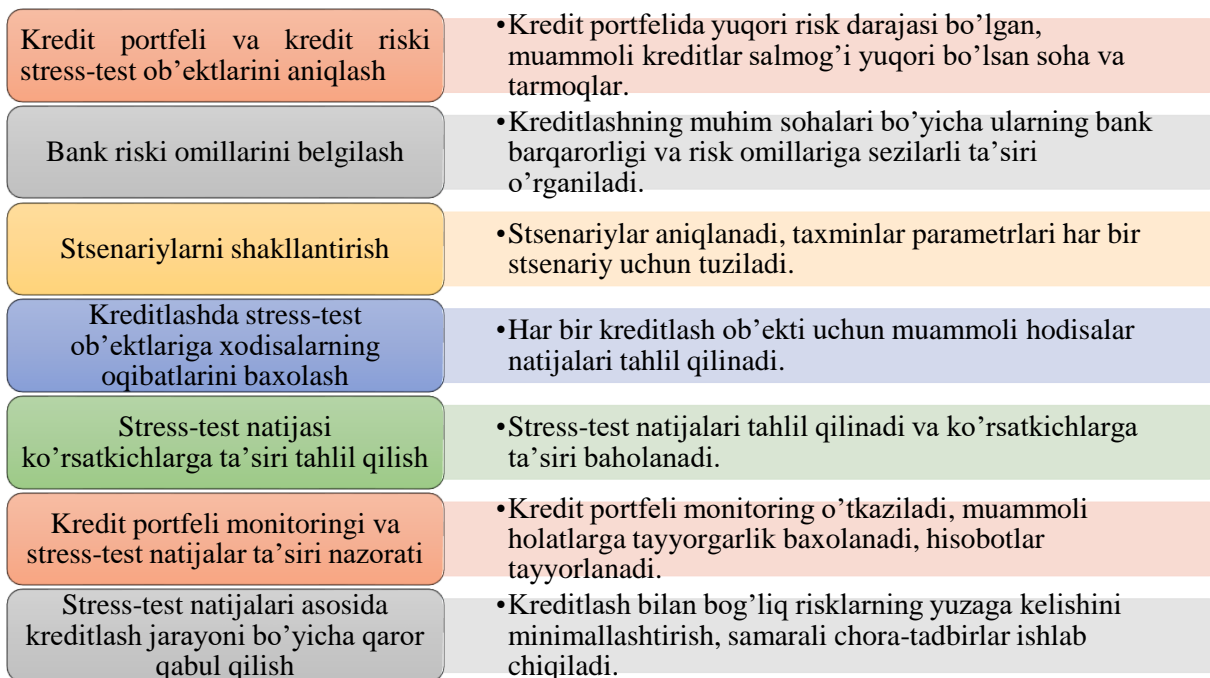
Kredit portfeli va kredit riski stress-test ob'ektlarini aniqlash

•Kredit portfelida yuqori risk darajasi bo'lgan, muammoli kreditlar salmog'i yuqori bo'lsan soha va tarmoqlar.

Bank riski omillarini belgilash

•Kreditlashning muhim sohalari bo'yicha ularning bank barqarorligi va risk omillariga sezilarli ta'siri o'rganiladi.

Stsenariylarni shakllantirish

•Stsenariylar aniqlanadi, taxminlar parametrlari har bir stsenariy uchun tuziladi.

Kreditlashda stress-test ob'ektlariga xodisalarning oqibatlarini baxolash

•Har bir kreditlash ob'ekti uchun muammoli hodisalar natijalari tahlil qilinadi.

Stress-test natijasi ko'rsatkichlarga ta'siri tahlil qilish

•Stress-test natijalari tahlil qilinadi va ko'rsatkichlarga ta'siri baholanadi.

Kredit portfeli monitoringi va stress-test natijalar ta'siri nazorati

•Kredit portfeli monitoring o'tkaziladi, muammoli holatlarga tayyorgarlik baxolanadi, hisobotlar tayyorlanadi.

Stress-test natijalari asosida kreditlash jarayoni bo'yicha qaror qabul qilish

•Kreditlash bilan bog'liq risklarning yuzaga kelishini minimallashtirish, samarali chora-tadbirlar ishlab chiqiladi.